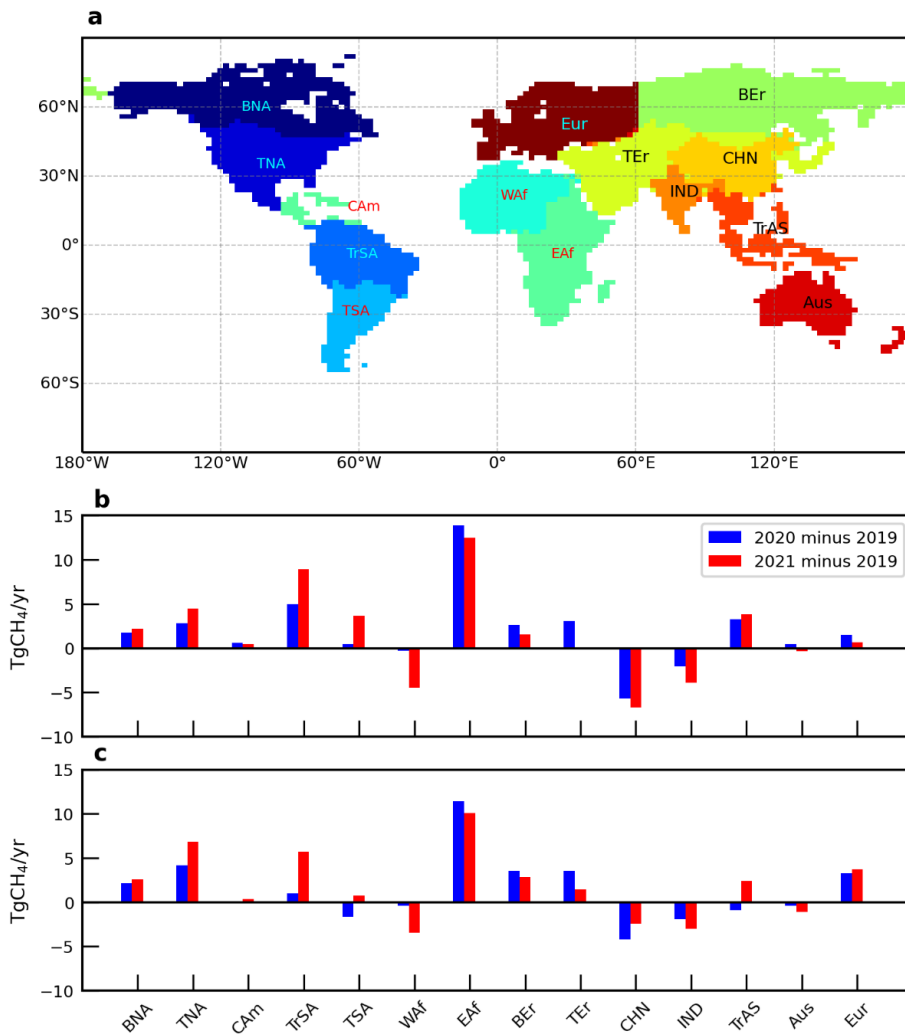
a

60°N
30°N
0°
30°S
60°S

180°W 120°W 60°W 0° 60°E 120°E

BNA
TNA
CAm
TrSA
TSA
Eur
WAf
EAf
BEr
TEr
CHN
IND
TrAS
Aus

b

2020 minus 2019
2021 minus 2019

TgCH$_4$/yr

15
10
5
0
−5
−10

c

TgCH$_4$/yr

15
10
5
0
−5
−10

BNA TNA CAm TrSA TSA WAf EAf BEr TEr CHN IND TrAS Aus Eur